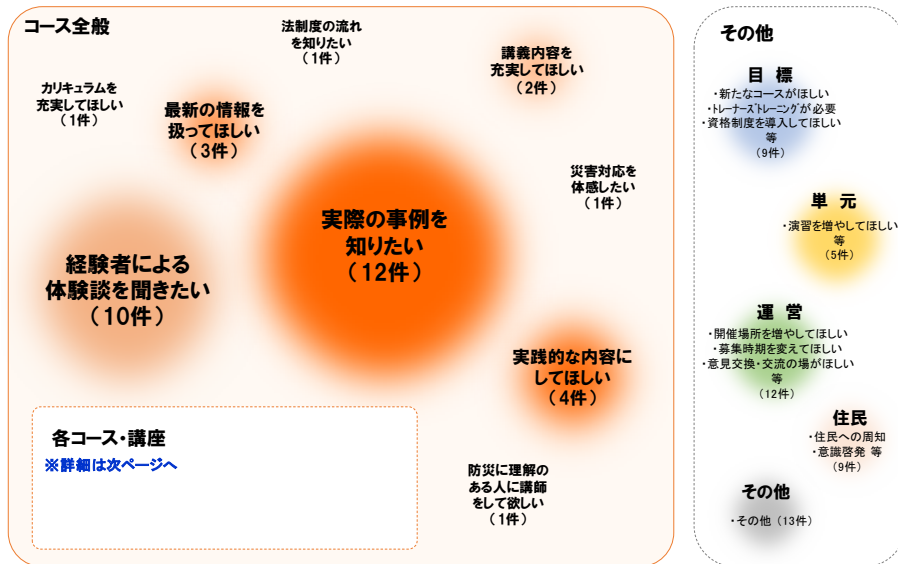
コース全般

法制度の流れを知りたい
（1件）

講義内容を充実してほしい
（2件）

カリキュラムを充実してほしい
（1件）

最新の情報を扱ってほしい
（3件）

災害対応を体感したい
（1件）

実際の事例を知りたい
（12件）

経験者による体験談を聞きたい
（10件）

実践的な内容にしてほしい
（4件）

各コース・講座
※詳細は次ページへ

防災に理解のある人に講師をして欲しい
（1件）

その他

目　標
・新たなコースがほしい
・トレーナーズトレーニングが必要
・資格制度を導入してほしい
等
（9件）

単　元
・演習を増やしてほしい
等
（5件）

運　営
・開催場所を増やしてほしい
・募集時期を変えてほしい
・意見交換・交流の場がほしい
等
（12件）

住民
・住民への周知
・意識啓発 等
（9件）

その他
・その他（13件）